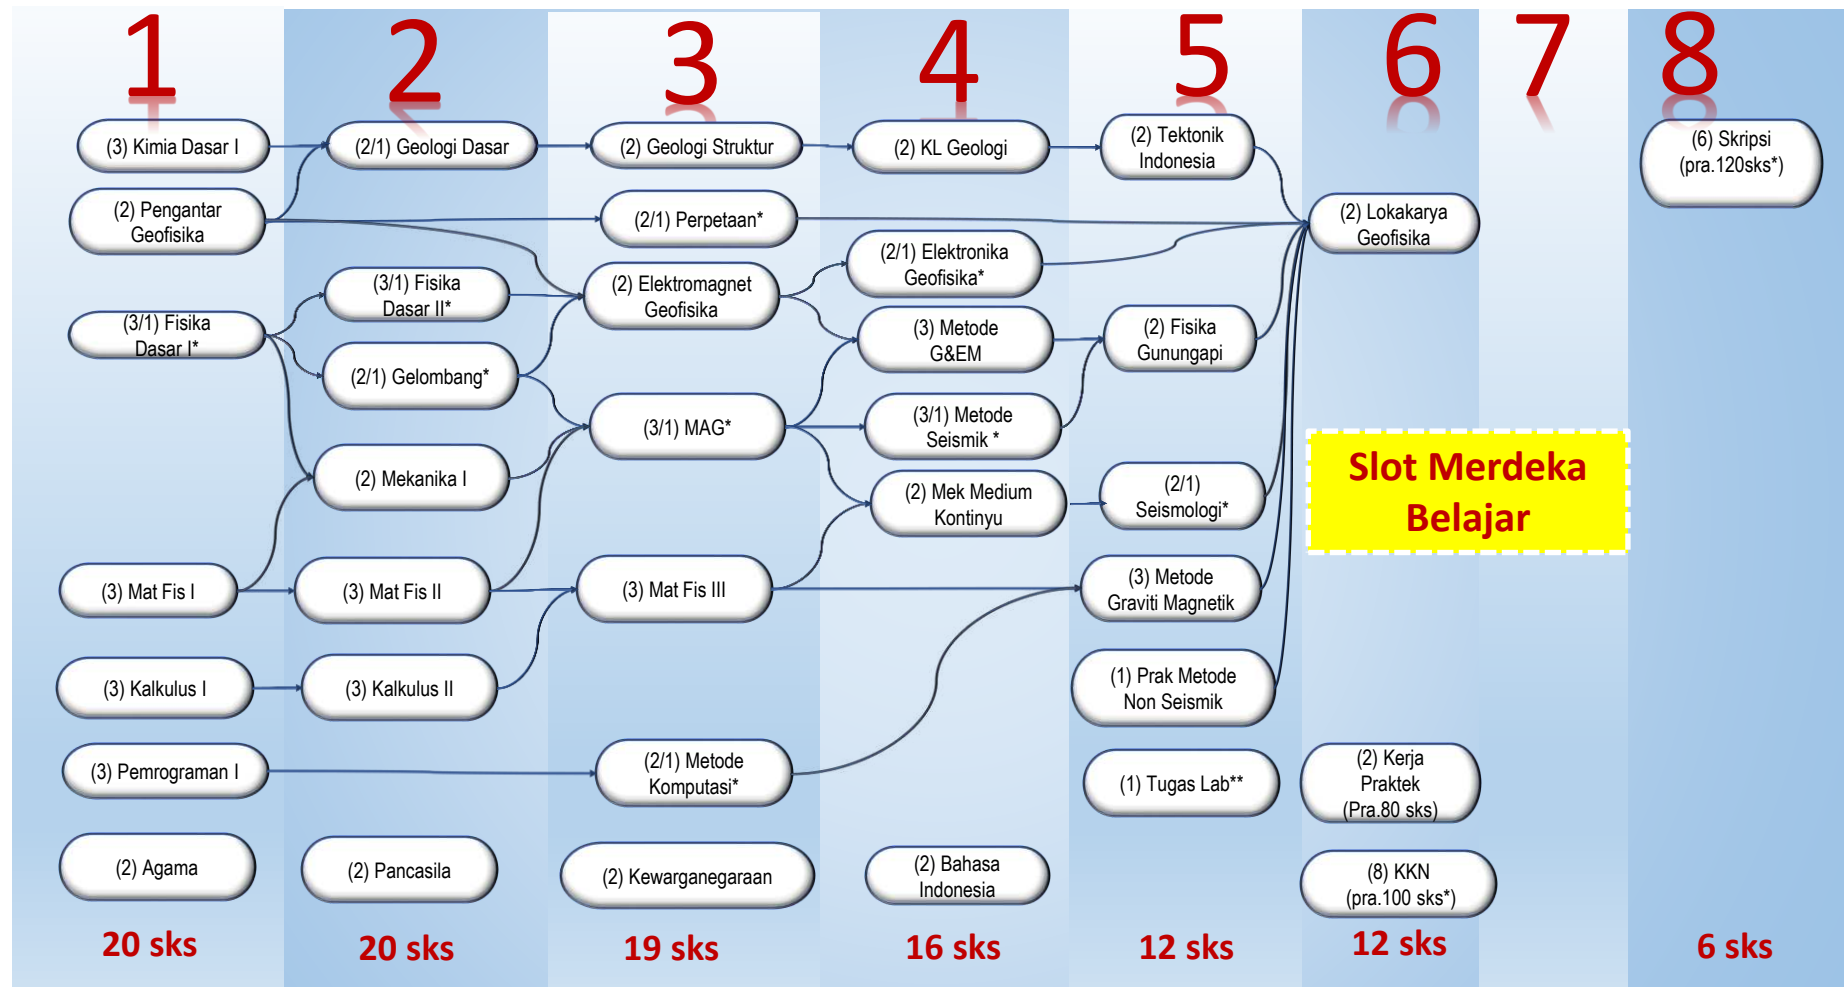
1

(3) Kimia Dasar I

(2) Pengantar Geofisika

(3/1) Fisika Dasar I*

(3) Mat Fis I

(3) Kalkulus I

(3) Pemrograman I

(2) Agama

20 sks

2

(2/1) Geologi Dasar

(3/1) Fisika Dasar II*

(2/1) Gelombang*

(2) Mekanika I

(3) Mat Fis II

(3) Kalkulus II

(2) Pancasila

20 sks

3

(2) Geologi Struktur

(2/1) Perpetaan*

(2) Elektromagnet Geofisika

(3/1) MAG*

(3) Mat Fis III

(2/1) Metode Komputasi*

(2) Kewarganegaraan

19 sks

4

(2) KL Geologi

(2/1) Elektronika Geofisika*

(3) Metode G&EM

(3/1) Metode Seismik *

(2) Mek Medium Kontinyu

(2) Bahasa Indonesia

16 sks

5

(2) Tektonik Indonesia

(2) Fisika Gunungapi

(2/1) Seismologi*

(3) Metode Graviti Magnetik

(1) Prak Metode Non Seismik

(1) Tugas Lab**

12 sks

6

(2) Lokakarya Geofisika

(2) Kerja Praktek (Pra.80 sks)

(8) KKN (pra.100 sks*)

12 sks

7

Slot Merdeka Belajar

8

(6) Skripsi (pra.120sks*)

6 sks